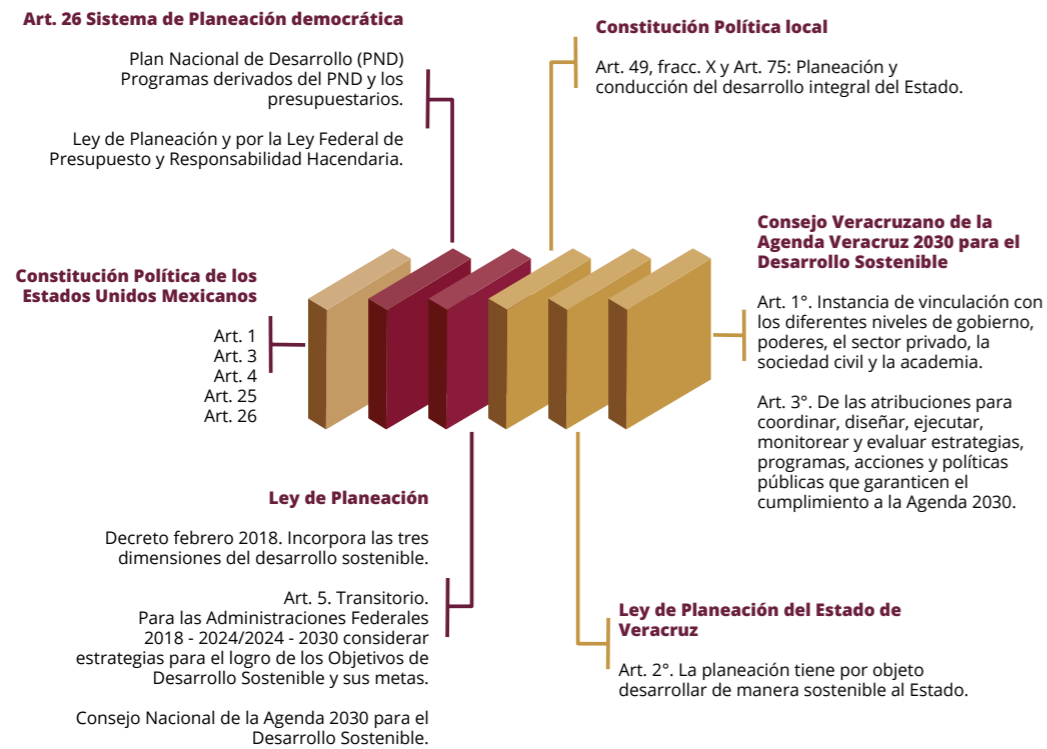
Art. 26 Sistema de Planeación democrática

Plan Nacional de Desarrollo (PND)
Programas derivados del PND y los presupuestarios.

Ley de Planeación y por la Ley Federal de Presupuesto y Responsabilidad Hacendaria.

Constitución Política local

Art. 49, fracc. X y Art. 75: Planeación y conducción del desarrollo integral del Estado.

Constitución Política de los Estados Unidos Mexicanos

Art. 1
Art. 3
Art. 4
Art. 25
Art. 26

Consejo Veracruzano de la Agenda Veracruz 2030 para el Desarrollo Sostenible

Art. 1°. Instancia de vinculación con los diferentes niveles de gobierno, poderes, el sector privado, la sociedad civil y la academia.

Art. 3°. De las atribuciones para coordinar, diseñar, ejecutar, monitorear y evaluar estrategias, programas, acciones y políticas públicas que garanticen el cumplimiento a la Agenda 2030.

Ley de Planeación

Decreto febrero 2018. Incorpora las tres dimensiones del desarrollo sostenible.

Art. 5. Transitorio.
Para las Administraciones Federales 2018 - 2024/2024 - 2030 considerar estrategias para el logro de los Objetivos de Desarrollo Sostenible y sus metas.

Consejo Nacional de la Agenda 2030 para el Desarrollo Sostenible.

Ley de Planeación del Estado de Veracruz

Art. 2°. La planeación tiene por objeto desarrollar de manera sostenible al Estado.